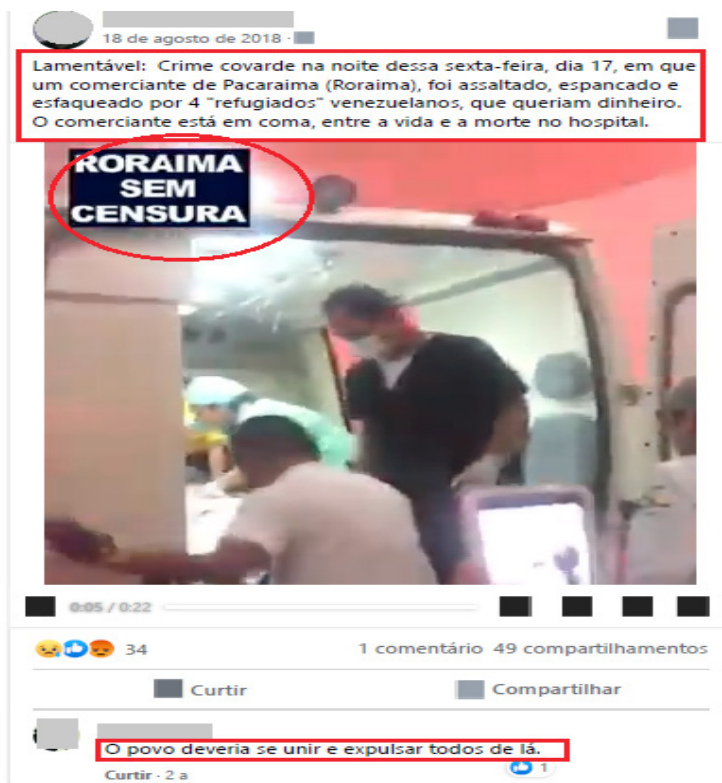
18 de agosto de 2018 ·

Lamentável: Crime covarde na noite dessa sexta-feira, dia 17, em que um comerciante de Pacaraima (Roraima), foi assaltado, espancado e esfaqueado por 4 "refugiados" venezuelanos, que queriam dinheiro. O comerciante está em coma, entre a vida e a morte no hospital.

RORAIMA SEM CENSURA

0:05 / 0:22

34

1 comentário 49 compartilhamentos

Curtir

Compartilhar

O povo deveria se unir e expulsar todos de lá.

Curtir · 2 a

1